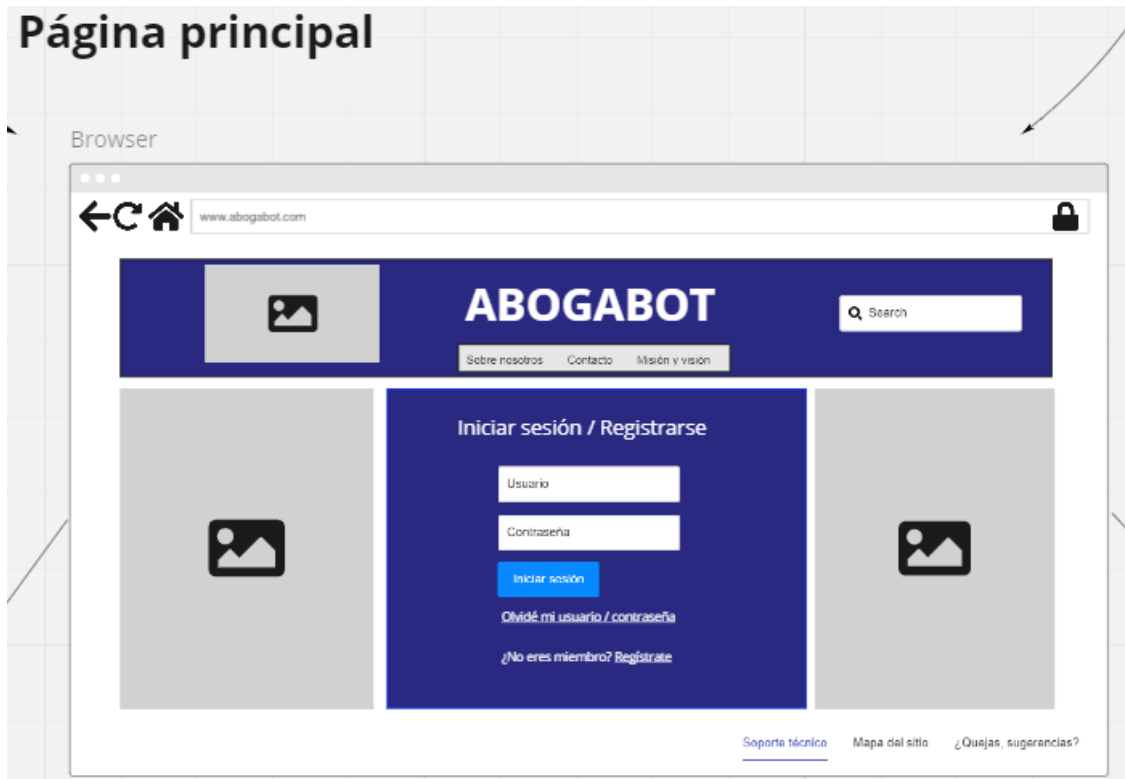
Página principal

Browser

www.abogabot.com

ABOGABOT

Search

Sobre nosotros Contacto Misión y visión

Iniciar sesión / Registrarse

Usuario

Contraseña

Iniciar sesión

Olvidé mi usuario / contraseña

¿No eres miembro? Regístrate

Soporte técnico Mapa del sitio ¿Quejas, sugerencias?